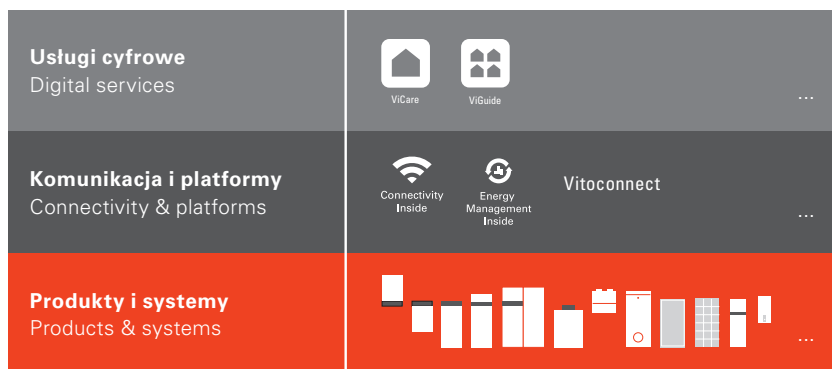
Usługi cyfrowe
Digital services

ViCare

ViGuide

...

Komunikacja i platformy
Connectivity & platforms

Connectivity Inside

Energy Management Inside

Vitoconnect

...

Produkty i systemy
Products & systems

...